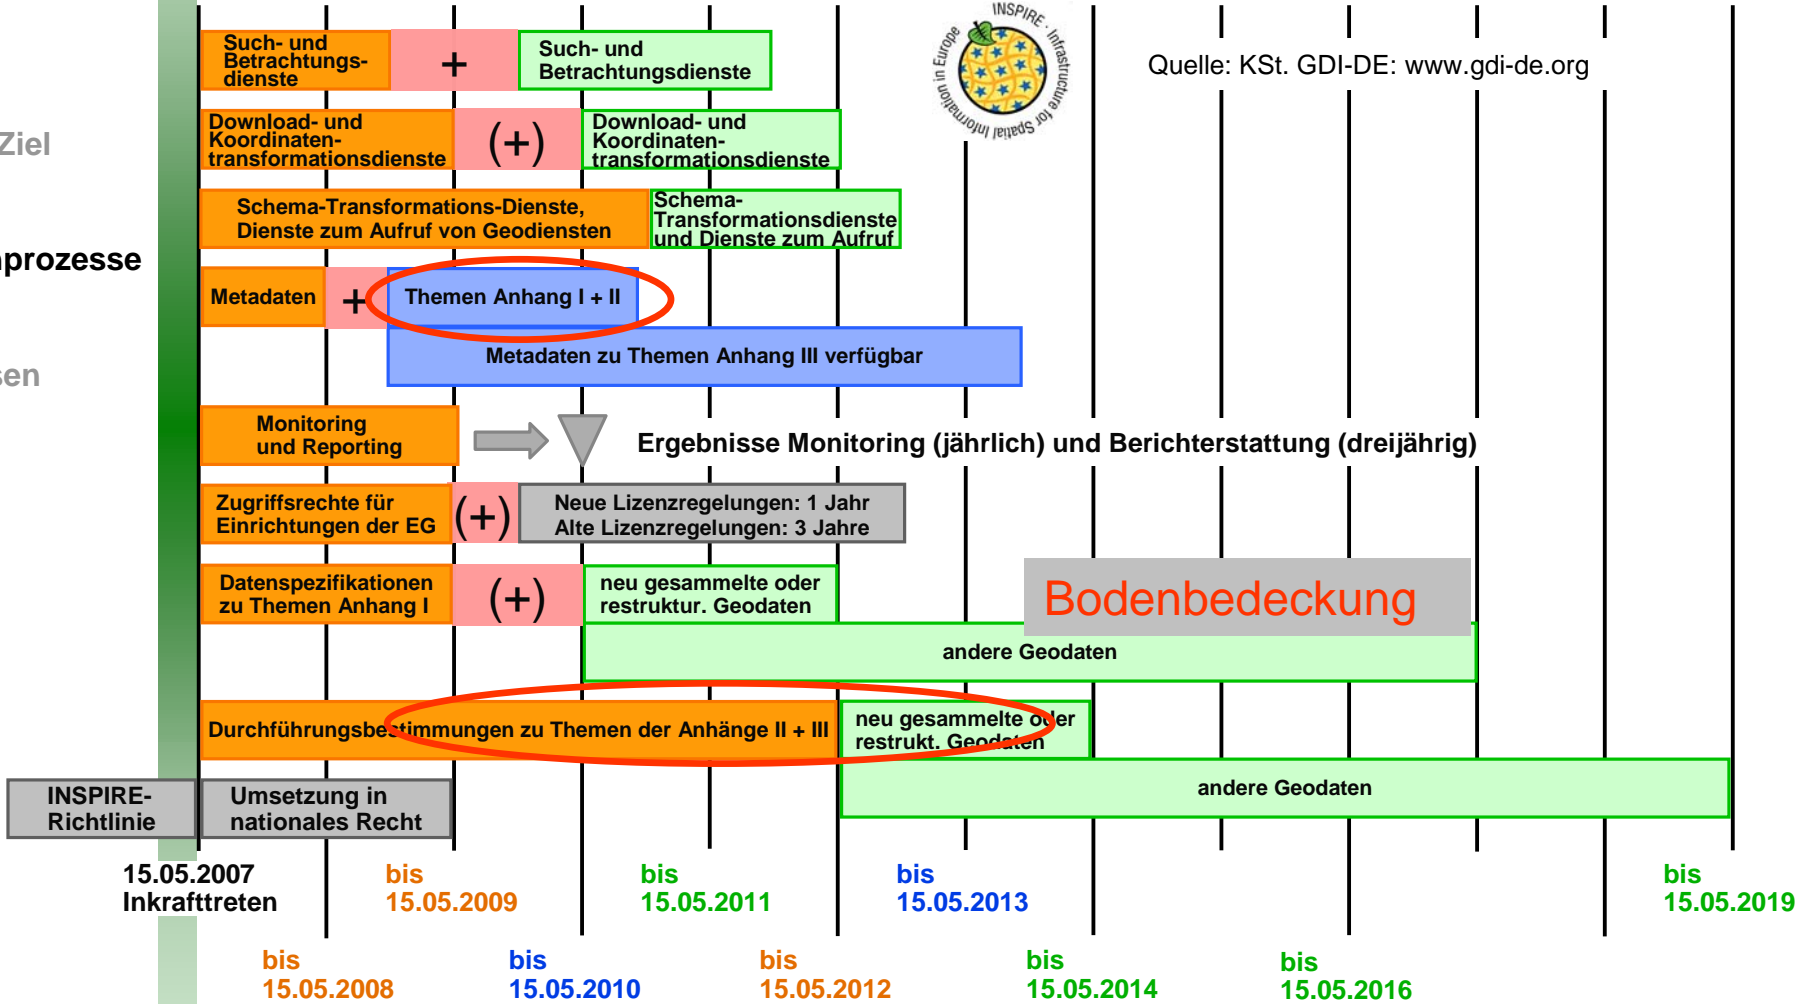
Ziel

prozesse

sen

Such- und Betrachtungsdienste + Such- und Betrachtungsdienste

Download- und Koordinatentransformationsdienste (+) Download- und Koordinatentransformationsdienste

Schema-Transformations-Dienste, Dienste zum Aufruf von Geodiensten

Schema-Transformationsdienste und Dienste zum Aufruf

INSPIRE · Infrastructure for Spatial Information in Europe

Quelle: KSt. GDI-DE: www.gdi-de.org

Metadaten + Themen Anhang I + II

Metadaten zu Themen Anhang III verfügbar

Monitoring und Reporting

Ergebnisse Monitoring (jährlich) und Berichterstattung (dreijährig)

Zugriffsrechte für Einrichtungen der EG (+) Neue Lizenzregelungen: 1 Jahr Alte Lizenzregelungen: 3 Jahre

Datenspezifikationen zu Themen Anhang I (+) neu gesammelte oder restruktur. Geodaten

Bodenbedeckung

andere Geodaten

Durchführungsbestimmungen zu Themen der Anhänge II + III

neu gesammelte oder restrukt. Geodaten

andere Geodaten

INSPIRE-Richtlinie

Umsetzung in nationales Recht

15.05.2007 Inkrafttreten

bis 15.05.2009

bis 15.05.2011

bis 15.05.2013

bis 15.05.2019

bis 15.05.2008

bis 15.05.2010

bis 15.05.2012

bis 15.05.2014

bis 15.05.2016